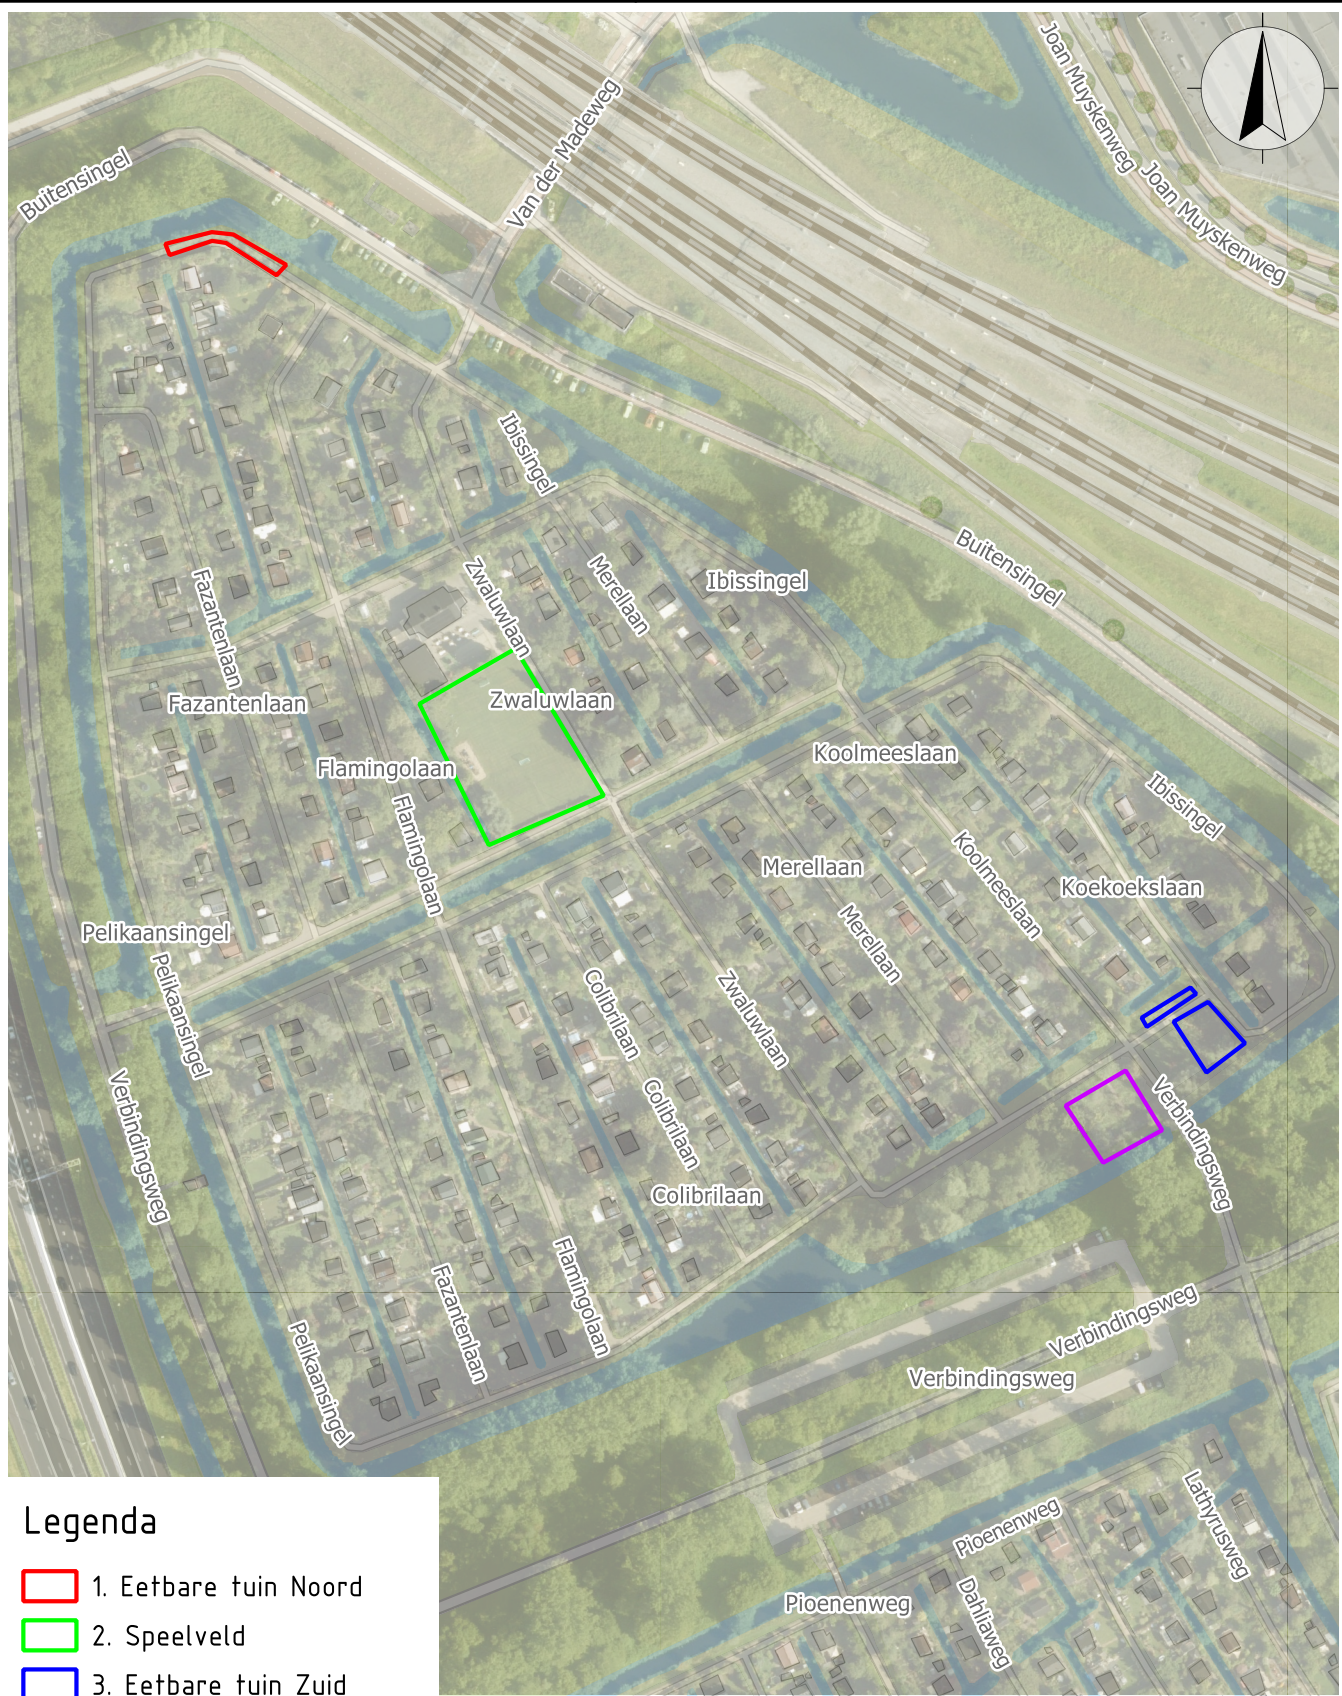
Buitensingel
Van der Madeweg
Joan Muyskenweg
Joan Muyskenweg
Ibissingel
Buitensingel
Zwaluwlaan
Merellaan
Ibissingel
Fazantenlaan
Fazantenlaan
Zwaluwlaan
Koolmeeslaan
Flamingolaan
Flamingolaan
Ibissingel
Merellaan
Koolmeeslaan
Koekoekslaan
Pelikaansingel
Merellaan
Pelikaansingel
Colibrilaan
Zwaluwlaan
Verbindingsweg
Colibrilaan
Verbindingsweg
Colibrilaan
Flamingolaan
Fazantenlaan
Pelikaansingel
Verbindingsweg
Verbindingsweg
Lathyrusweg
Pioenenweg
Pioenenweg
Dahliaweg

Legenda
1. Eetbare tuin Noord
2. Speelveld
3. Eetbare tuin Zuid